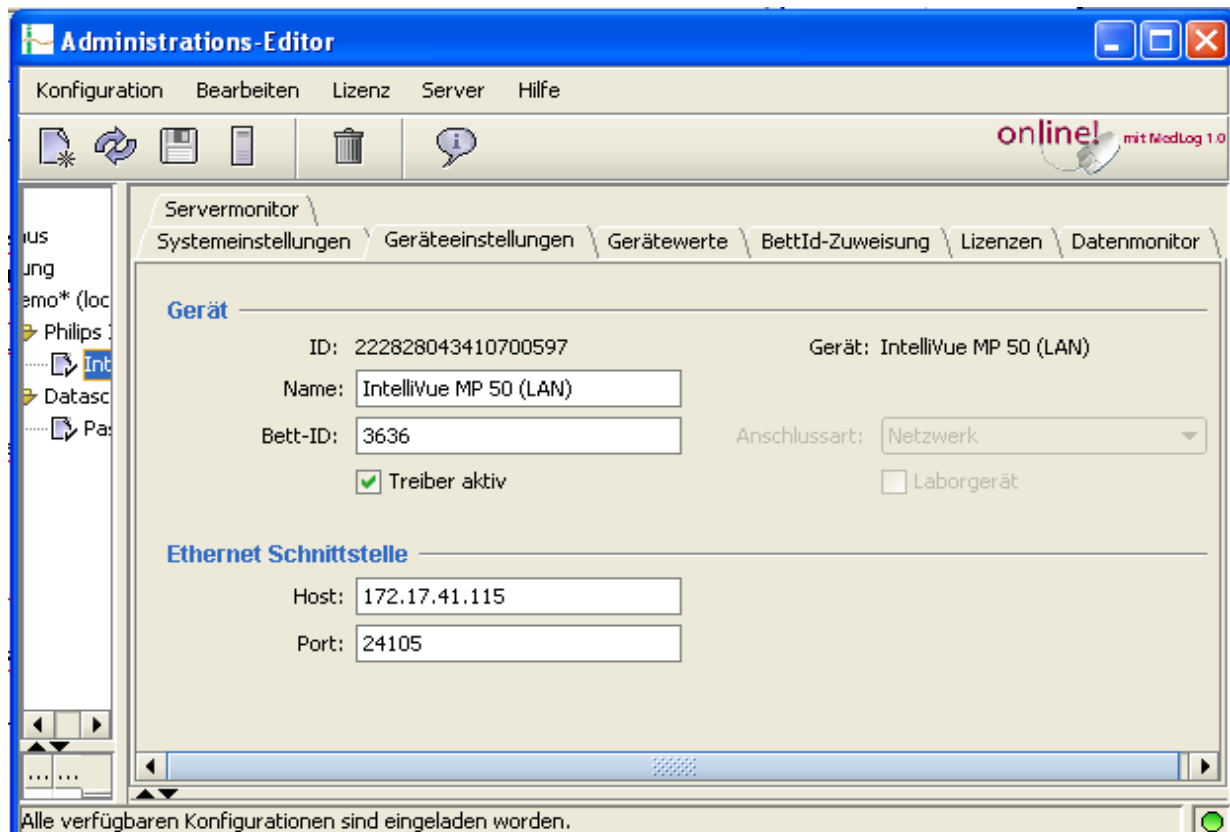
Administrations-Editor

Konfiguration Bearbeiten Lizenz Server Hilfe

online! mit MedLog 1.0

ıus
ung
emo* (loc
Philips
Int
Datasc
Pa

Servermonitor
Systemeinstellungen Geräteeinstellungen Gerätewerte BettId-Zuweisung Lizenzen Datenmonitor

Gerät

ID: 222828043410700597

Gerät: IntelliVue MP 50 (LAN)

Name: IntelliVue MP 50 (LAN)

Bett-ID: 3636

Anschlussart: Netzwerk

Treiber aktiv

Laborgerät

Ethernet Schnittstelle

Host: 172.17.41.115

Port: 24105

Alle verfügbaren Konfigurationen sind eingeladen worden.